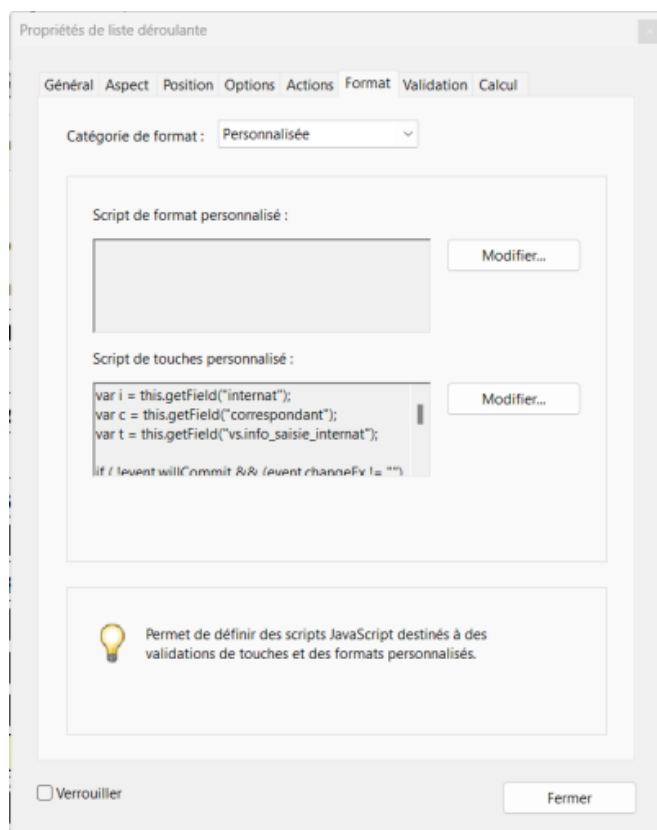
Propriétés de liste déroulante

Général Aspect Position Options Actions Format Validation Calcul

Catégorie de format : Personnalisée

Script de format personnalisé :

Modifier...

Script de touches personnalisé :

var i = this.getField("internat");
var c = this.getField("correspondant");
var t = this.getField("vs.info_saisie_internat");

if ( !event.willCommit && (event.changeEx != "")

Modifier...

Permet de définir des scripts JavaScript destinés à des validations de touches et des formats personnalisés.

Verrouiller

Fermer